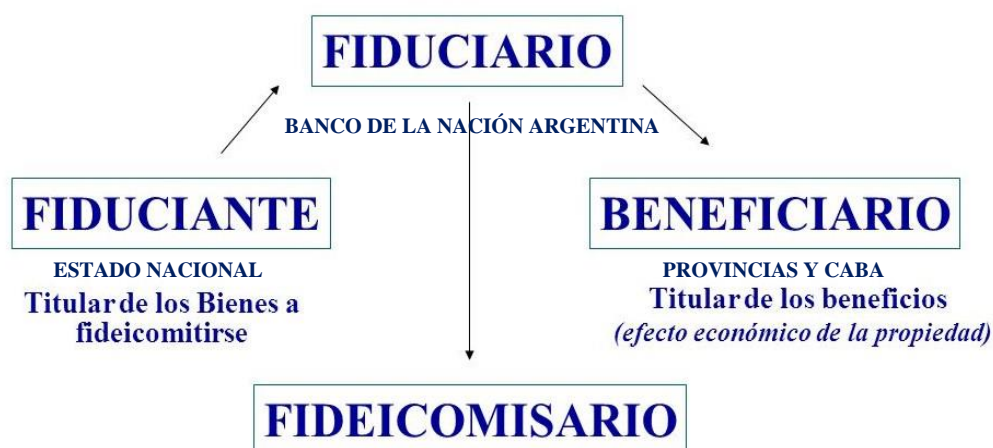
FIDUCIARIO

BANCO DE LA NACIÓN ARGENTINA

FIDUCIANTE

ESTADO NACIONAL

Titular de los Bienes a fideicomitirse

BENEFICIARIO

PROVINCIAS Y CABA

Titular de los beneficios

(efecto económico de la propiedad)

FIDEICOMISARIO